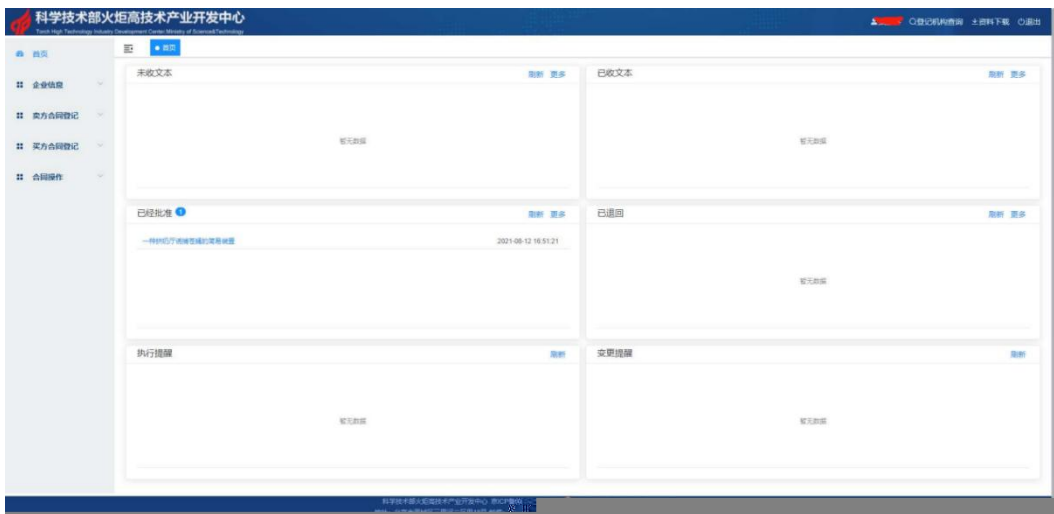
科学技术部火炬高技术产业开发中心
Torch High Technology Industry Development Center Ministry of Science&Technology

登记机构查询 资料下载 退出

首页

企业信息

卖方合同登记

买方合同登记

合同操作

首页

未收文本
刷新 更多
暂无数据

已收文本
刷新 更多
暂无数据

已经批准 1
刷新 更多
一种炉灶疗诱捕性辅的简易装置 2021-08-12 16:51:21

已退回
刷新 更多
暂无数据

执行提醒
刷新
暂无数据

变更提醒
刷新
暂无数据

科学技术部火炬高技术产业开发中心 京ICP备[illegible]
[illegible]